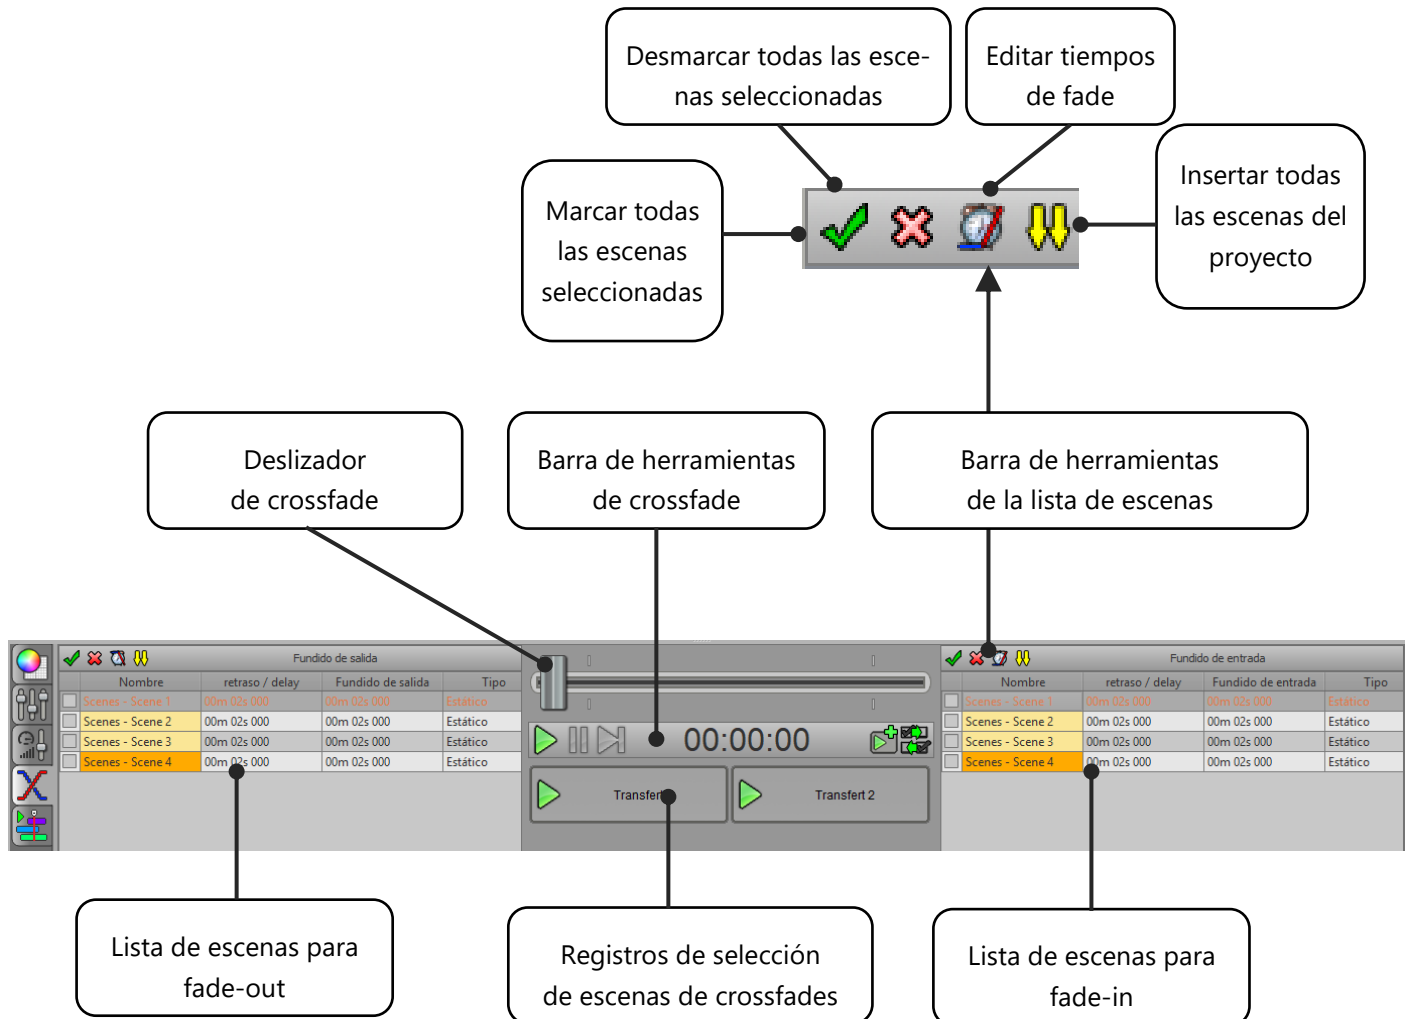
Desmarcar todas las escenas seleccionadas

Editar tiempos de fade

Marcar todas las escenas seleccionadas

Insertar todas las escenas del proyecto

Deslizador de crossfade

Barra de herramientas de crossfade

Barra de herramientas de la lista de escenas

Fundido de salida

| | Nombre | retraso / delay | Fundido de salida | Tipo |
|---|---|---|---|---|
| | Scenes - Scene 1 | 00m 02s 000 | 00m 02s 000 | Estático |
| | Scenes - Scene 2 | 00m 02s 000 | 00m 02s 000 | Estático |
| | Scenes - Scene 3 | 00m 02s 000 | 00m 02s 000 | Estático |
| | Scenes - Scene 4 | 00m 02s 000 | 00m 02s 000 | Estático |

00:00:00

Transfert

Transfert 2

Fundido de entrada

| | Nombre | retraso / delay | Fundido de entrada | Tipo |
|---|---|---|---|---|
| | Scenes - Scene 1 | 00m 02s 000 | 00m 02s 000 | Estático |
| | Scenes - Scene 2 | 00m 02s 000 | 00m 02s 000 | Estático |
| | Scenes - Scene 3 | 00m 02s 000 | 00m 02s 000 | Estático |
| | Scenes - Scene 4 | 00m 02s 000 | 00m 02s 000 | Estático |

Lista de escenas para fade-out

Registros de selección de escenas de crossfades

Lista de escenas para fade-in